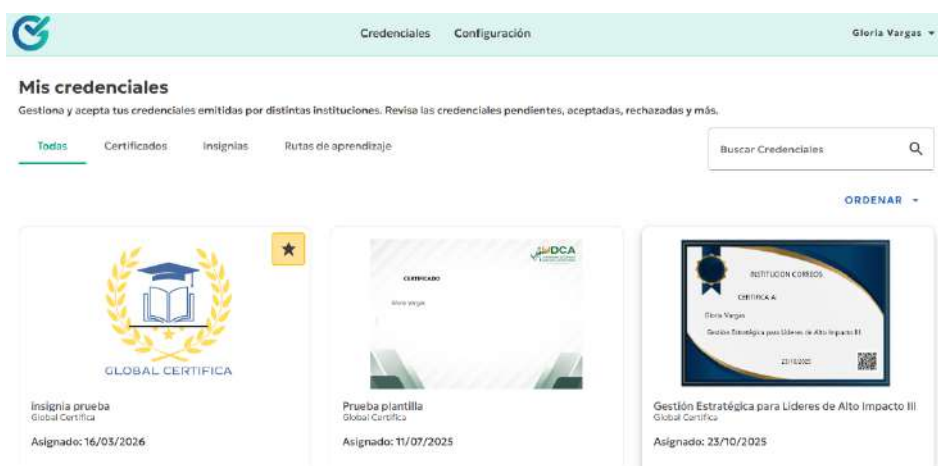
Credenciales Configuración Gloria Vargas

Mis credenciales

Gestiona y acepta tus credenciales emitidas por distintas instituciones. Revisa las credenciales pendientes, aceptadas, rechazadas y más.

Todas Certificados Insignias Rutas de aprendizaje

Buscar Credenciales

ORDENAR

GLOBAL CERTIFICA

Insignia prueba
Global Certifica
Asignado: 16/03/2026

DCA
CERTIFICADO
Gloria Vargas

Prueba plantilla
Global Certifica
Asignado: 11/07/2025

INSTITUCION CORREOS
CERTIFICA A:
Gloria Vargas
Gestión Estratégica para Líderes de Alto Impacto III
23/10/2025

Gestión Estratégica para Líderes de Alto Impacto III
Global Certifica
Asignado: 23/10/2025